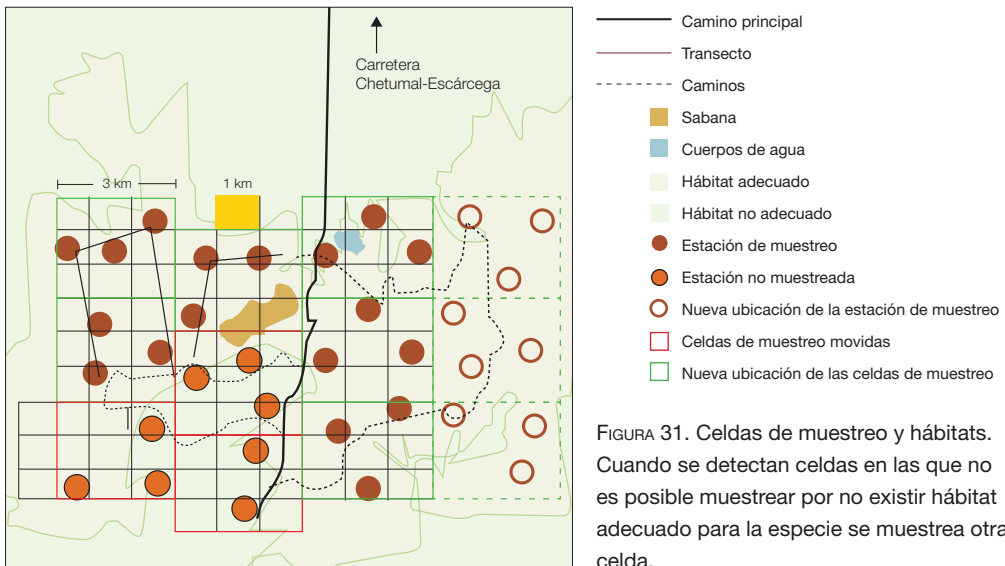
Carretera Chetumal-Escárcega

3 km

1 km

Camino principal

Transecto

Caminos

Sabana

Cuerpos de agua

Hábitat adecuado

Hábitat no adecuado

Estación de muestreo

Estación no muestreada

Nueva ubicación de la estación de muestreo

Celdas de muestreo movidas

Nueva ubicación de las celdas de muestreo

FIGURA 31. Celdas de muestreo y hábitats. Cuando se detectan celdas en las que no es posible muestrear por no existir hábitat adecuado para la especie se muestrea otra celda.